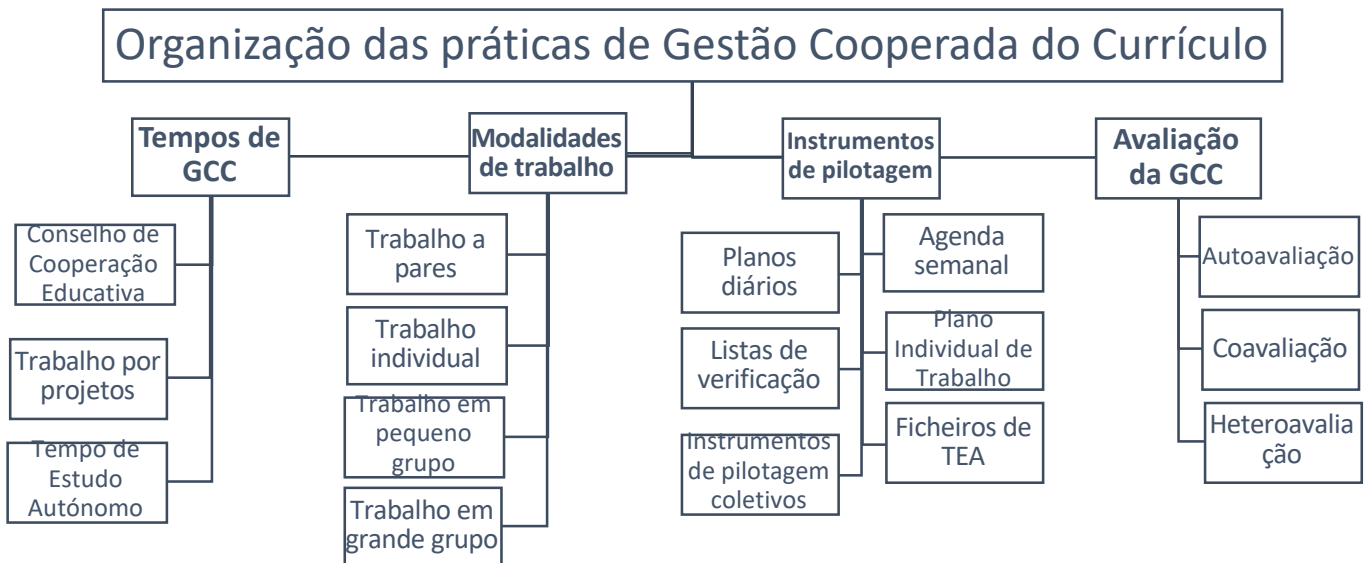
Organização das práticas de Gestão Cooperada do Currículo

Tempos de GCC

Conselho de Cooperação Educativa

Trabalho por projetos

Tempo de Estudo Autónomo

Modalidades de trabalho

Trabalho a pares

Trabalho individual

Trabalho em pequeno grupo

Trabalho em grande grupo

Instrumentos de pilotagem

Planos diários

Listas de verificação

Instrumentos de pilotagem coletivos

Agenda semanal

Plano Individual de Trabalho

Ficheiros de TEA

Avaliação da GCC

Autoavaliação

Coavaliação

Heteroavaliação